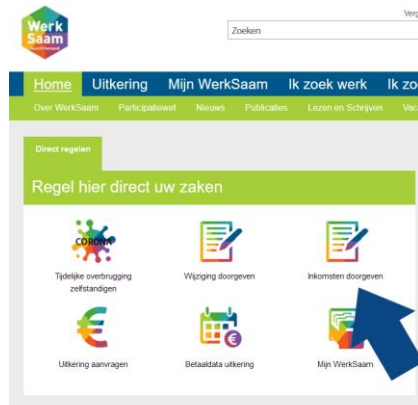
Werk Saam

Verg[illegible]

Zoeken

Home Uitkering Mijn WerkSaam Ik zoek werk Ik zo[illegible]

Over WerkSaam Participatiewet Nieuws Publicaties Lezen en Schrijven Vac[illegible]

Direct regelen

Regel hier direct uw zaken

CORONA

Tijdelijke overbrugging zelfstandigen

Wijziging doorgeven

Inkomsten doorgeven

Uitkering aanvragen

Betaaldata uitkering

Mijn WerkSaam